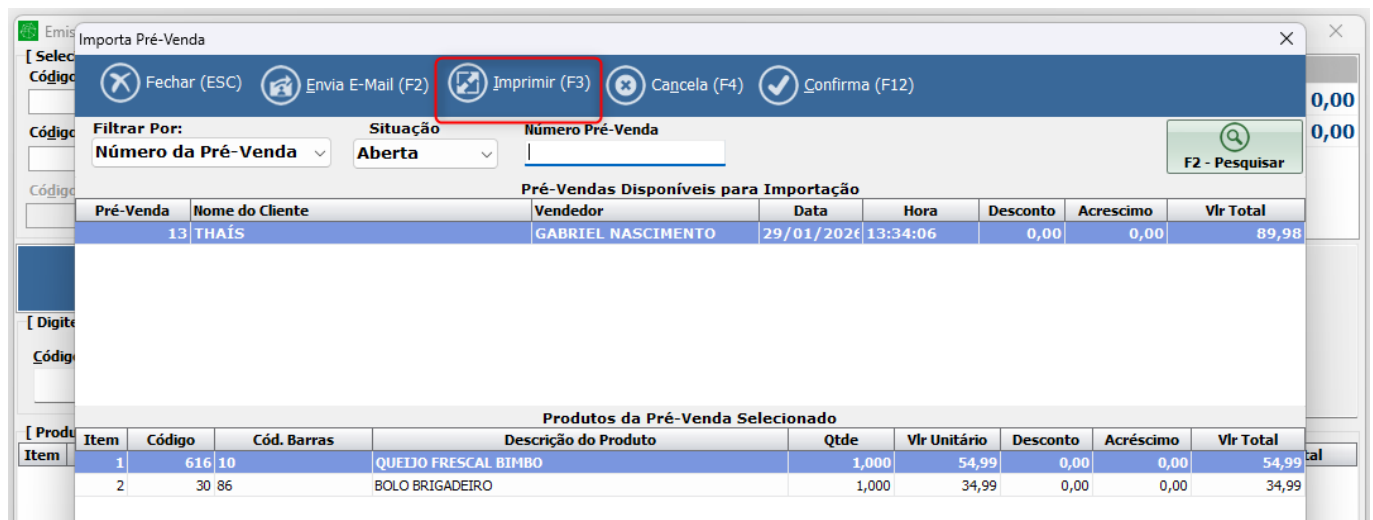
Emis
[ Selec
Código
Código
Código
0,00
0,00
[ Digite
Código
[ Produ
Item
tal

Importa Pré-Venda
Fechar (ESC) Envia E-Mail (F2) Imprimir (F3) Cancela (F4) Confirma (F12)

Filtrar Por:
Número da Pré-Venda
Situação
Aberta
Número Pré-Venda
F2 - Pesquisar

Pré-Vendas Disponíveis para Importação

| Pré-Venda | Nome do Cliente | Vendedor | Data | Hora | Desconto | Acrescimo | Vlr Total |
|---|---|---|---|---|---|---|---|
| 13 | THAÍS | GABRIEL NASCIMENTO | 29/01/202 | 13:34:06 | 0,00 | 0,00 | 89,98 |

Produtos da Pré-Venda Selecionado

| Item | Código | Cód. Barras | Descrição do Produto | Qtde | Vlr Unitário | Desconto | Acréscimo | Vlr Total |
|---|---|---|---|---|---|---|---|---|
| 1 | 616 | 10 | QUEIJO FRESCAL BIMBO | 1,000 | 54,99 | 0,00 | 0,00 | 54,99 |
| 2 | 30 | 86 | BOLO BRIGADEIRO | 1,000 | 34,99 | 0,00 | 0,00 | 34,99 |